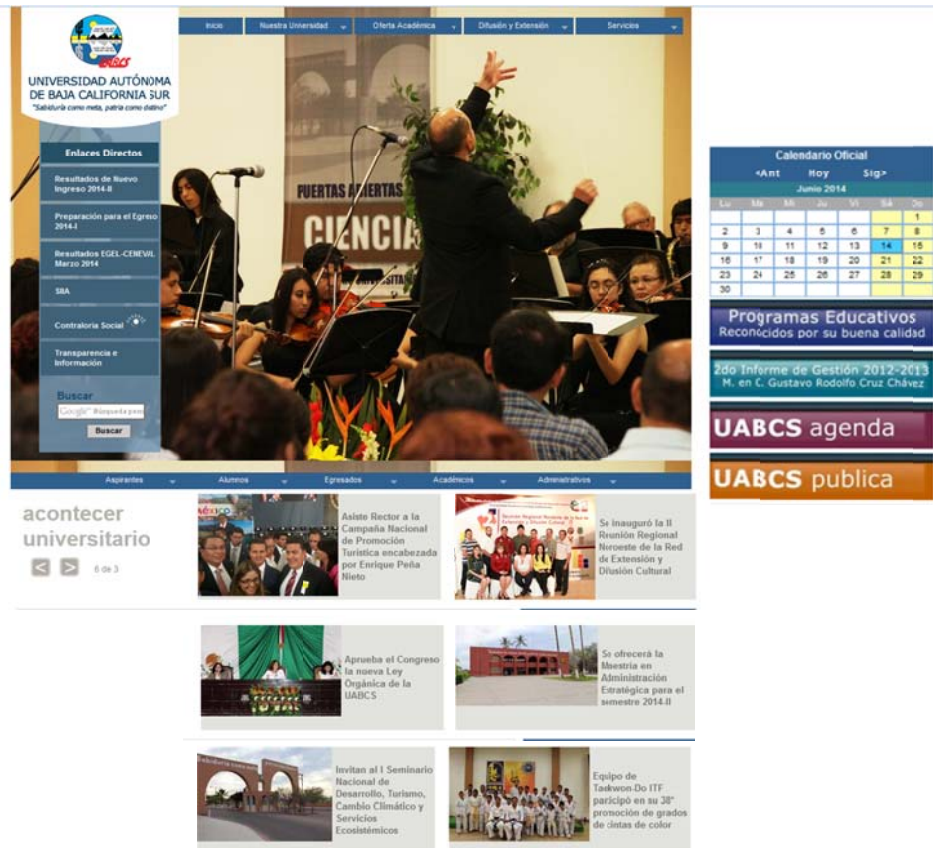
UNIVERSIDAD AUTÓNOMA DE BAJA CALIFORNIA SUR
"Sabiduría como meta, patria como destino"

Inicio | Nuestra Universidad | Oferta Académica | Difusión y Extensión | Servicios

Enlaces Directos
Resultados de Nuevo Ingreso 2014-II
Preparación para el Egreso 2014-I
Resultados EGEL-CENEVAL Marzo 2014
SIIA
Contraloría Social
Transparencia e Información

Buscar
Google Búsqueda pers
Buscar

PUERTAS ABIERTAS
CIENCIA

Aspirantes | Alumnos | Egresados | Académicos | Administrativos

Calendario Oficial
<Ant Hoy Sig>
Junio 2014

| Lu | Ma | Mi | Ju | Vi | Sá | Do |
|---|---|---|---|---|---|---|
| | | | | | | 1 |
| 2 | 3 | 4 | 5 | 6 | 7 | 8 |
| 9 | 10 | 11 | 12 | 13 | 14 | 15 |
| 16 | 17 | 18 | 19 | 20 | 21 | 22 |
| 23 | 24 | 25 | 26 | 27 | 28 | 29 |
| 30 | | | | | | |

Programas Educativos
Reconocidos por su buena calidad

2do Informe de Gestión 2012-2013
M. en C. Gustavo Rodolfo Cruz Chávez

UABCS agenda

UABCS publica

acontecer universitario
6 de 3

Asiste Rector a la Campaña Nacional de Promoción Turística encabezada por Enrique Peña Nieto

Se inauguró la II Reunión Regional Noroeste de la Red de Extensión y Difusión Cultural

Aprueba el Congreso la nueva Ley Orgánica de la UABCS

Se ofrecerá la Maestría en Administración Estratégica para el semestre 2014-II

Invitan al I Seminario Nacional de Desarrollo, Turismo, Cambio Climático y Servicios Ecosistémicos

Equipo de Taekwon-Do ITF participó en su 38° promoción de grados de cintas de color